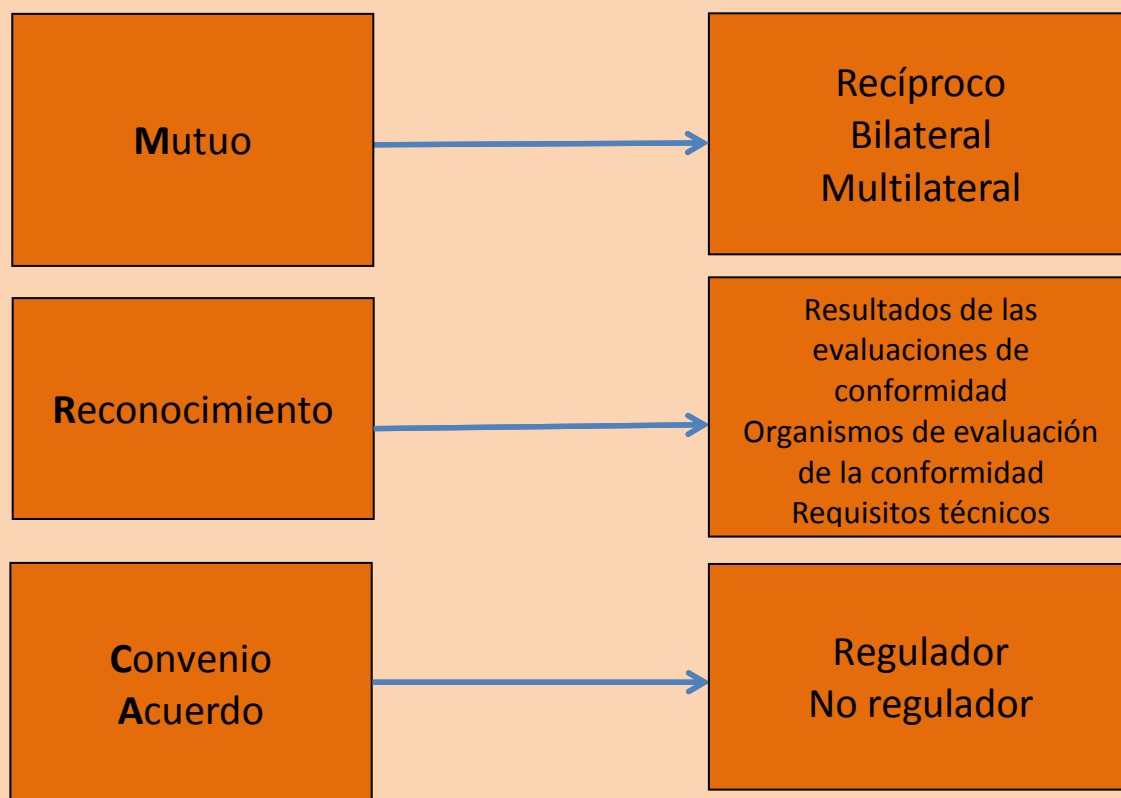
Mutuo

Recíproco
Bilateral
Multilateral

Reconocimiento

Resultados de las evaluaciones de conformidad
Organismos de evaluación de la conformidad
Requisitos técnicos

Convenio
Acuerdo

Regulador
No regulador